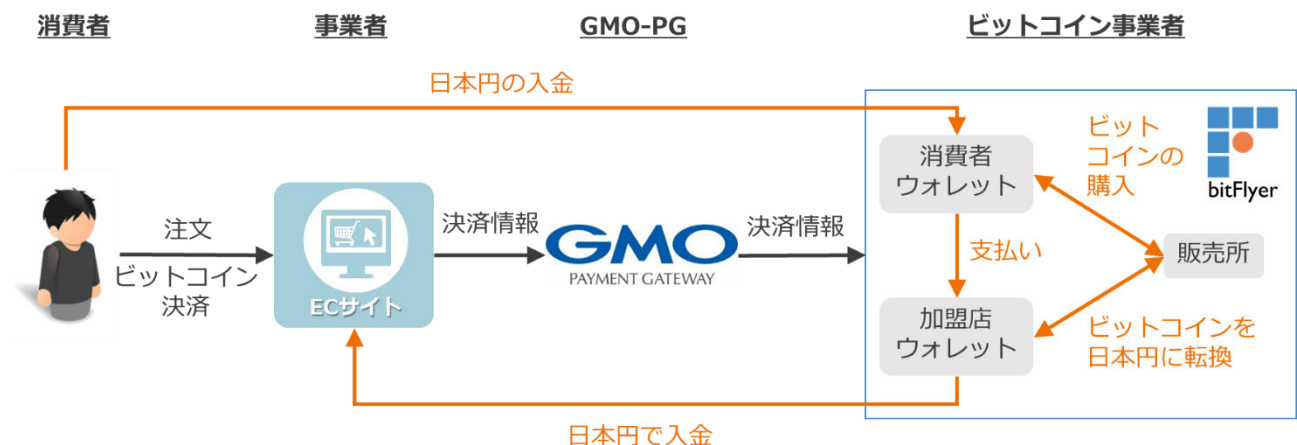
消費者

事業者

GMO-PG

ビットコイン事業者

日本円の入金

注文

ビットコイン決済

ECサイト

決済情報

GMO
PAYMENT GATEWAY

決済情報

消費者ウォレット

ビットコインの購入

bitFlyer

支払い

販売所

加盟店ウォレット

ビットコインを日本円に転換

日本円で入金